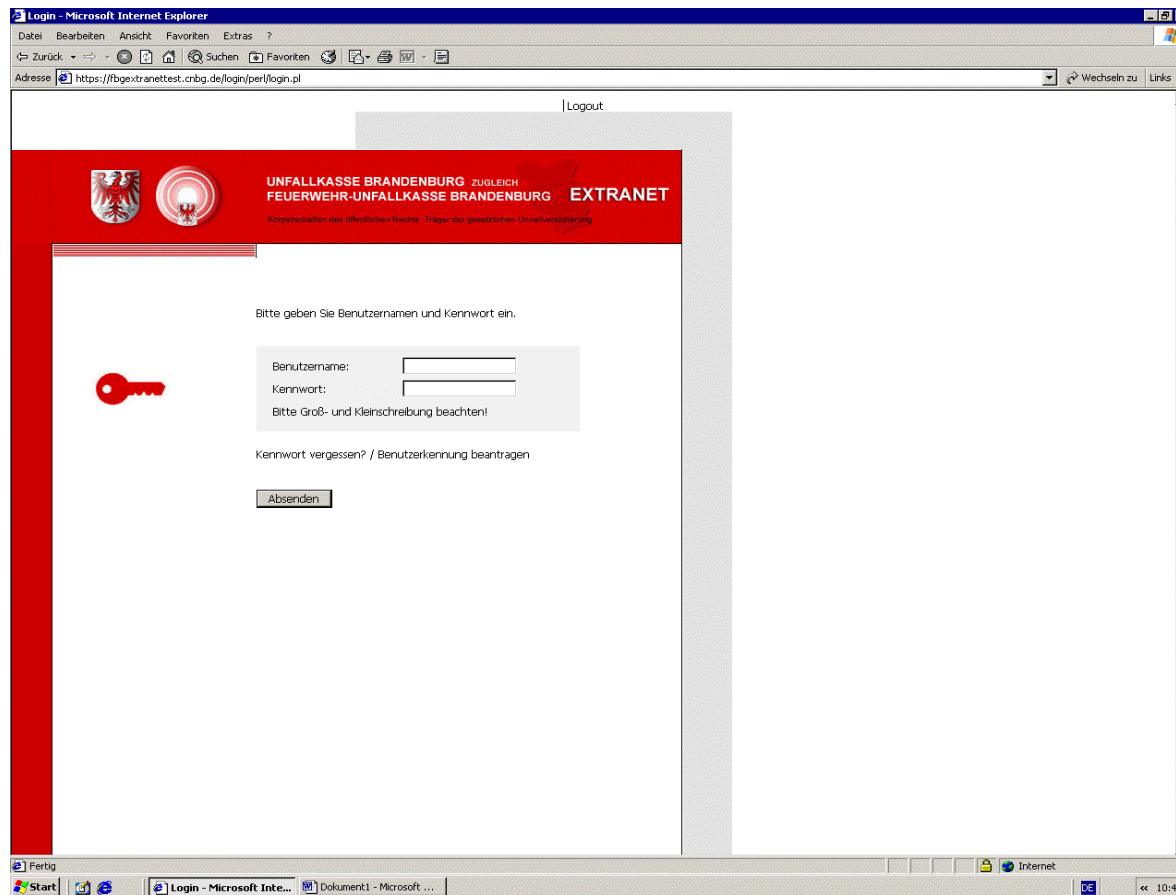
Login - Microsoft Internet Explorer

Datei Bearbeiten Ansicht Favoriten Extras ?

Zurück Suchen Favoriten

Adresse https://fbgextranettest.cnbg.de/login/perl/login.pl

Wechseln zu Links

|Logout

UNFALLKASSE BRANDENBURG ZUGLEICH
FEUERWEHR-UNFALLKASSE BRANDENBURG EXTRANET

Körperschaften des öffentlichen Rechts Träger der gesetzlichen Unfallversicherung

Bitte geben Sie Benutzernamen und Kennwort ein.

Benutzername:

Kennwort:

Bitte Groß- und Kleinschreibung beachten!

Kennwort vergessen? / Benutzerkennung beantragen

Absenden

Fertig

Internet

Start

Login - Microsoft Inte...

Dokument1 - Microsoft ...

DE

« 10:4